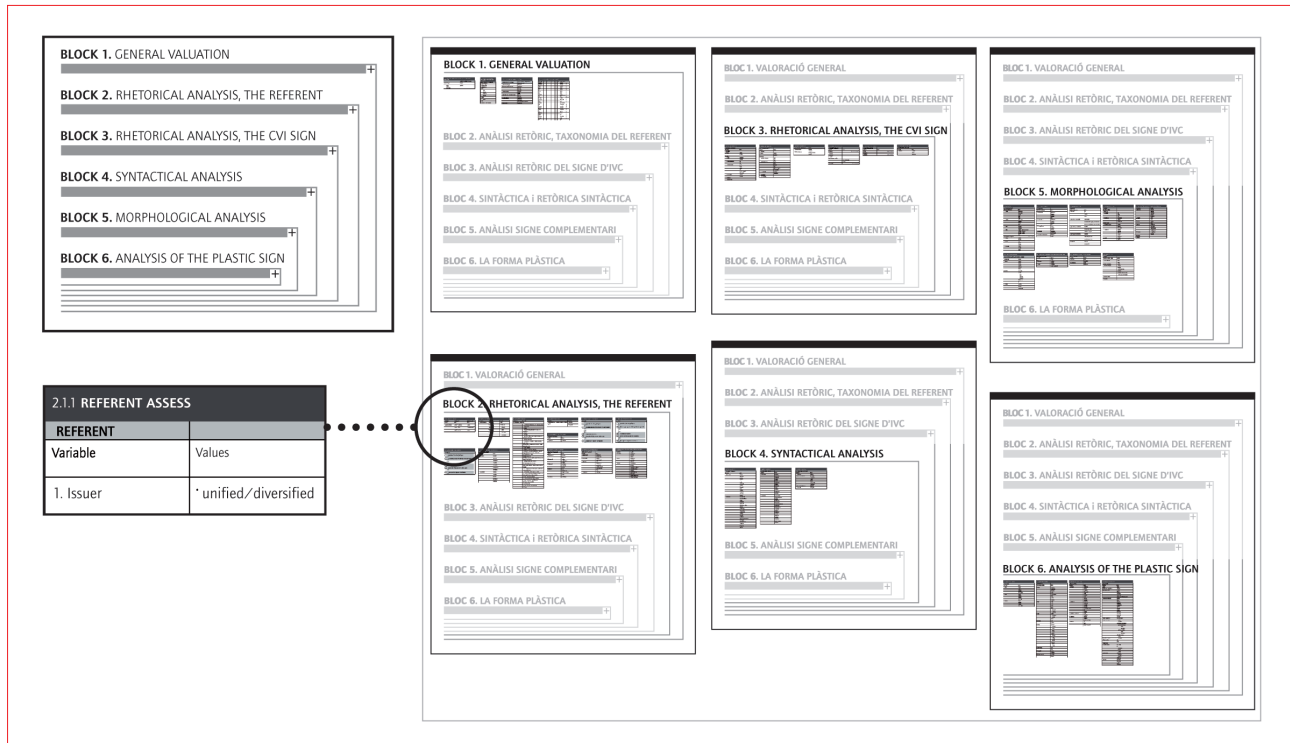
BLOCK 1. GENERAL VALUATION

BLOCK 2. RHETORICAL ANALYSIS, THE REFERENT

BLOCK 3. RHETORICAL ANALYSIS, THE CVI SIGN

BLOCK 4. SYNTACTICAL ANALYSIS

BLOCK 5. MORPHOLOGICAL ANALYSIS

BLOCK 6. ANALYSIS OF THE PLASTIC SIGN

2.1.1 REFERENT ASSESS

| REFERENT | |
|---|---|
| Variable | Values |
| 1. Issuer | · unified/diversified |

BLOCK 1. GENERAL VALUATION

BLOC 2. ANÀLISI RETÒRIC, TAXONOMIA DEL REFERENT

BLOC 3. ANÀLISI RETÒRIC DEL SIGNE D'IVC

BLOC 4. SINTÀCTICA i RETÒRICA SINTÀCTICA

BLOC 5. ANÀLISI SIGNE COMPLEMENTARI

BLOC 6. LA FORMA PLÀSTICA

BLOC 1. VALORACIÓ GENERAL

BLOC 2. ANÀLISI RETÒRIC, TAXONOMIA DEL REFERENT

BLOCK 3. RHETORICAL ANALYSIS, THE CVI SIGN

BLOC 4. SINTÀCTICA i RETÒRICA SINTÀCTICA

BLOC 5. ANÀLISI SIGNE COMPLEMENTARI

BLOC 6. LA FORMA PLÀSTICA

BLOC 1. VALORACIÓ GENERAL

BLOC 2. ANÀLISI RETÒRIC, TAXONOMIA DEL REFERENT

BLOC 3. ANÀLISI RETÒRIC DEL SIGNE D'IVC

BLOC 4. SINTÀCTICA i RETÒRICA SINTÀCTICA

BLOCK 5. MORPHOLOGICAL ANALYSIS

BLOC 6. LA FORMA PLÀSTICA

BLOC 1. VALORACIÓ GENERAL

BLOCK 2. RHETORICAL ANALYSIS, THE REFERENT

BLOC 3. ANÀLISI RETÒRIC DEL SIGNE D'IVC

BLOC 4. SINTÀCTICA i RETÒRICA SINTÀCTICA

BLOC 5. ANÀLISI SIGNE COMPLEMENTARI

BLOC 6. LA FORMA PLÀSTICA

BLOC 1. VALORACIÓ GENERAL

BLOC 2. ANÀLISI RETÒRIC, TAXONOMIA DEL REFERENT

BLOC 3. ANÀLISI RETÒRIC DEL SIGNE D'IVC

BLOCK 4. SYNTACTICAL ANALYSIS

BLOC 5. ANÀLISI SIGNE COMPLEMENTARI

BLOC 6. LA FORMA PLÀSTICA

BLOC 1. VALORACIÓ GENERAL

BLOC 2. ANÀLISI RETÒRIC, TAXONOMIA DEL REFERENT

BLOC 3. ANÀLISI RETÒRIC DEL SIGNE D'IVC

BLOC 4. SINTÀCTICA i RETÒRICA SINTÀCTICA

BLOC 5. ANÀLISI SIGNE COMPLEMENTARI

BLOCK 6. ANALYSIS OF THE PLASTIC SIGN